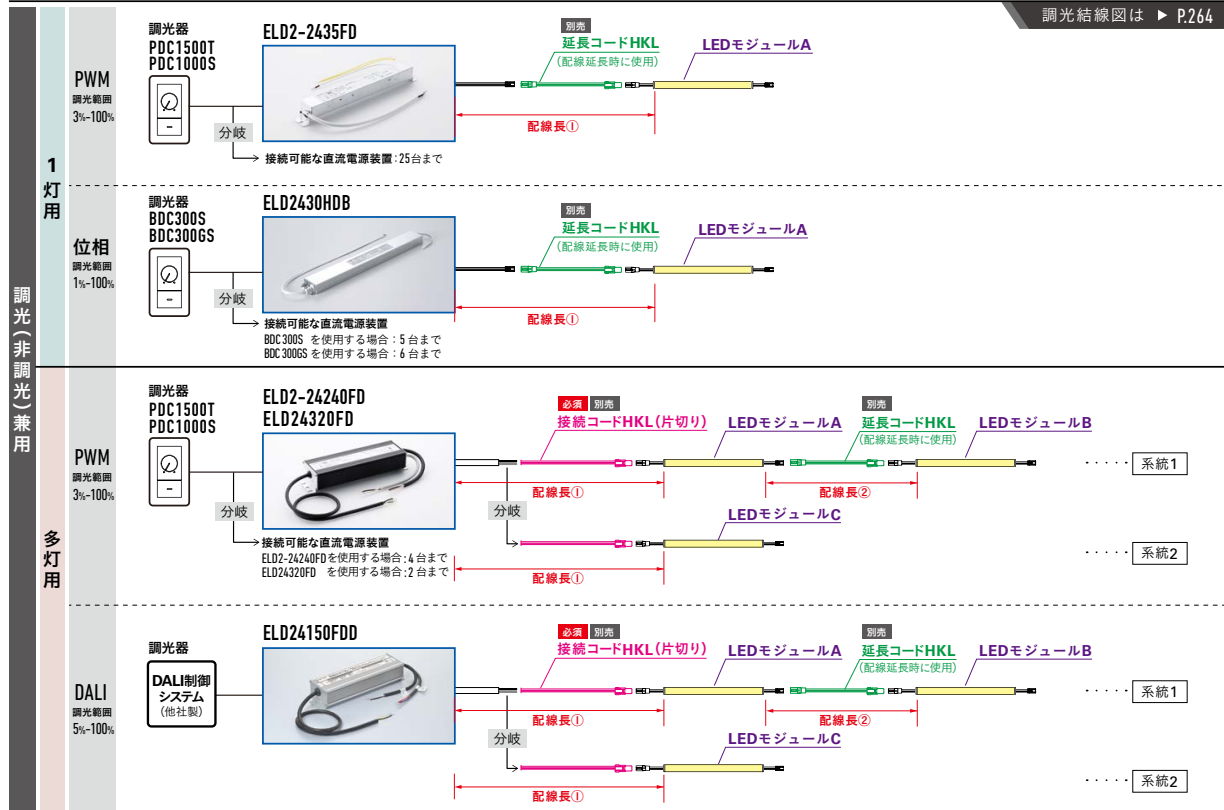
調光結線図は ▶ P.264

調光（非調光）兼用

1灯用

PWM
調光範囲
3%~100%

調光器
PDC1500T
PDC1000S

ELD2-2435FD

別売
延長コードHKL
(配線延長時に使用)

LEDモジュールA

配線長①

分岐

接続可能な直流電源装置：25台まで

位相
調光範囲
1%~100%

調光器
BDC300S
BDC300GS

ELD2430HDB

別売
延長コードHKL
(配線延長時に使用)

LEDモジュールA

配線長①

分岐

接続可能な直流電源装置
BDC300S を使用する場合：5台まで
BDC300GS を使用する場合：6台まで

多灯用

PWM
調光範囲
3%~100%

調光器
PDC1500T
PDC1000S

ELD2-24240FD
ELD24320FD

必須 別売
接続コードHKL(片切り)

LEDモジュールA

別売
延長コードHKL
(配線延長時に使用)

LEDモジュールB

系統1

配線長①

配線長②

分岐

LEDモジュールC

分岐

接続可能な直流電源装置
ELD2-24240FDを使用する場合：4台まで
ELD24320FD を使用する場合：2台まで

配線長①

系統2

DALI
調光範囲
5%~100%

調光器

DALI制御システム
(他社製)

ELD24150FDD

必須 別売
接続コードHKL(片切り)

LEDモジュールA

別売
延長コードHKL
(配線延長時に使用)

LEDモジュールB

系統1

配線長①

配線長②

分岐

LEDモジュールC

配線長①

系統2